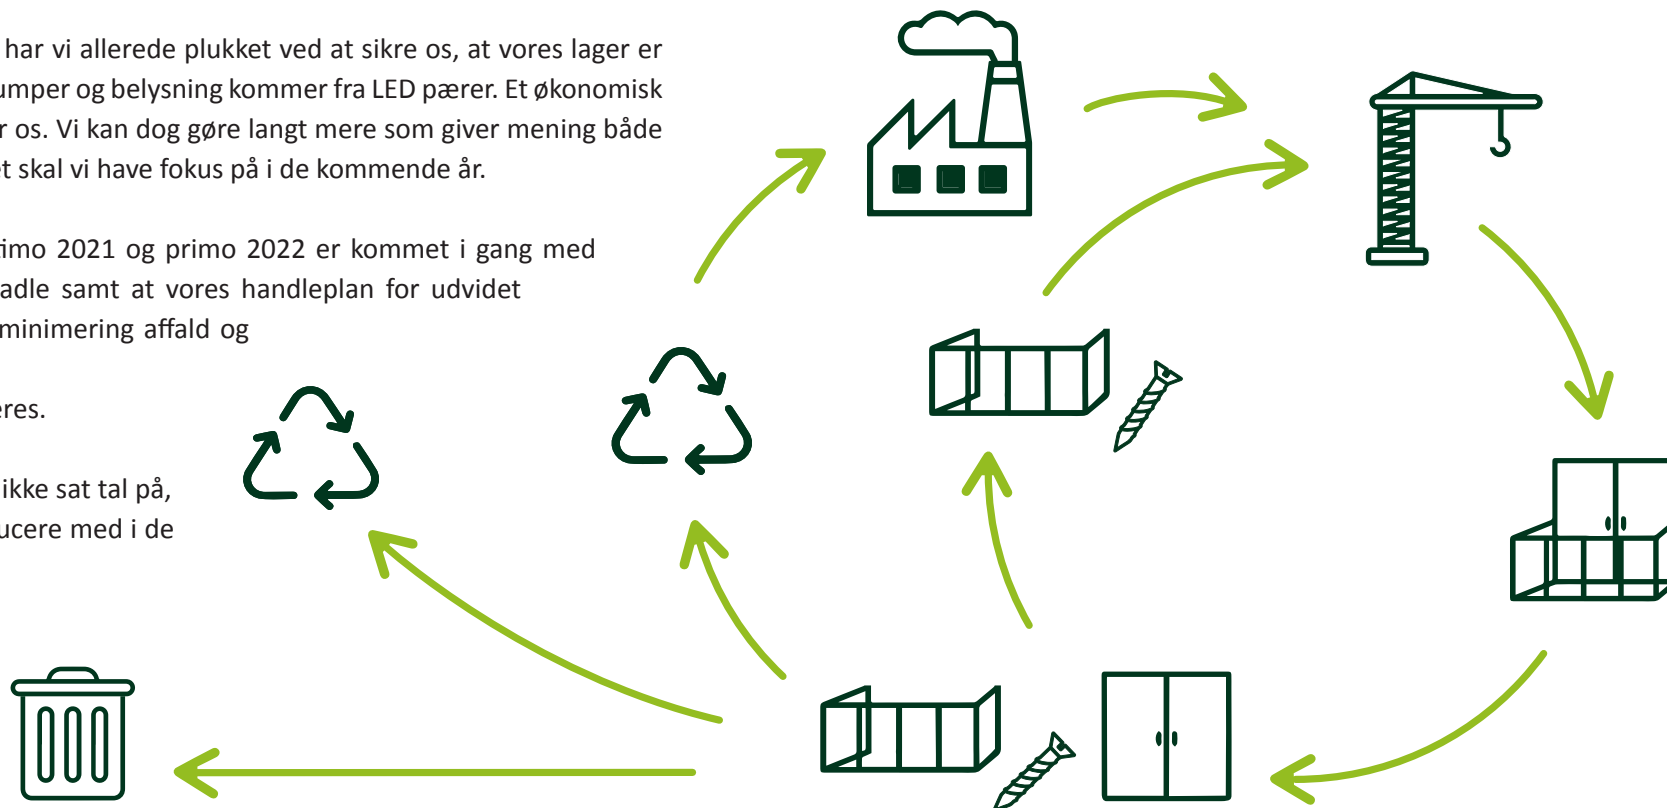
har vi allerede plukket ved at sikre os, at vores lager er umper og belysning kommer fra LED pærer. Et økonomisk r os. Vi kan dog gøre langt mere som giver mening både t skal vi have fokus på i de kommende år.

imo 2021 og primo 2022 er kommet i gang med adle samt at vores handleplan for udvidet minimering affald og

eres.

ikke sat tal på, ucere med i de